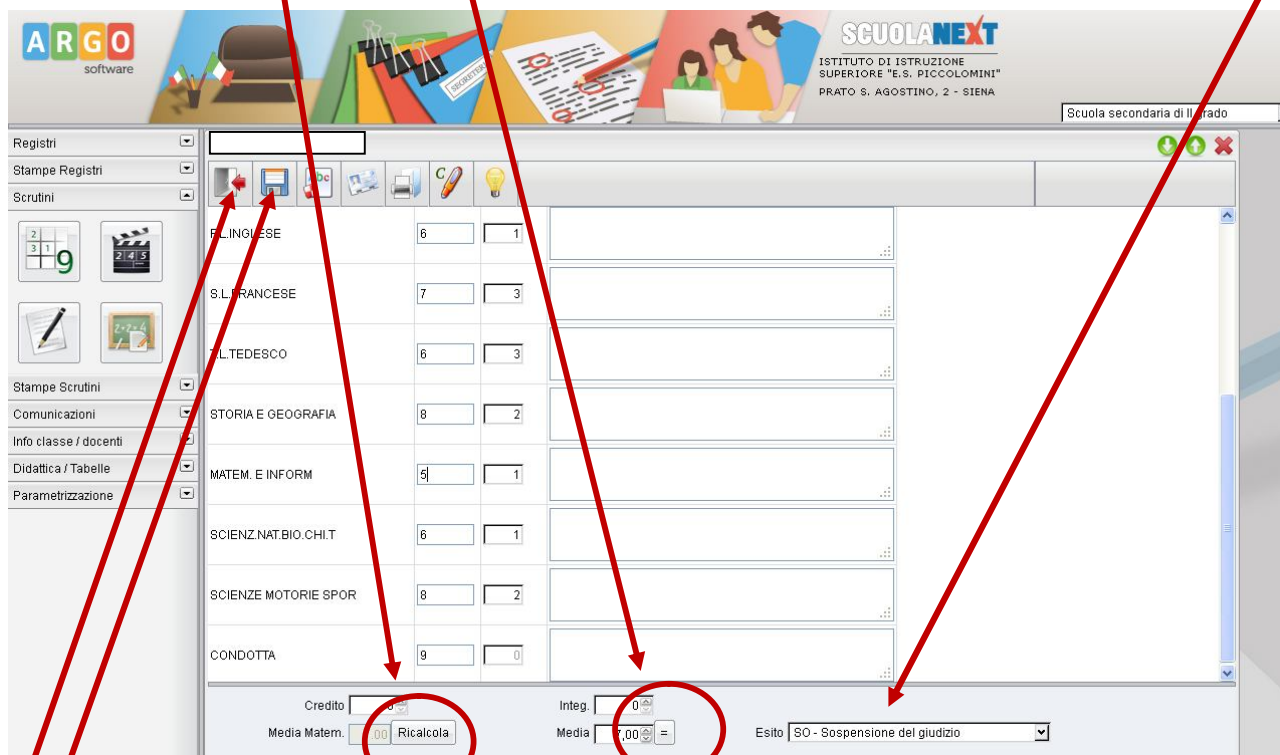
ARGO software

SCUOLANEXT
ISTITUTO DI ISTRUZIONE SUPERIORE "E.S. PICCOLOMINI"
PRATO S. AGOSTINO, 2 - SIENA

Scuola secondaria di II grado

Registri
Stampe Registri
Scrutini
Stampe Scrutini
Comunicazioni
Info classe / docenti
Didattica / Tabelle
Parametrizzazione

| | | |
|---|---|---|
| L.INGLESE | 6 | 1 |
| S.L.FRANCESE | 7 | 3 |
| L.TEDESCO | 6 | 3 |
| STORIA E GEOGRAFIA | 8 | 2 |
| MATEM. E INFORM | 5 | 1 |
| SCIENZ.NAT.BIO.CHI.T | 6 | 1 |
| SCIENZE MOTORIE SPOR | 8 | 2 |
| CONDOTTA | 9 | 0 |

Credito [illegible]
Media Matem. ,00 Ricalcola
Integ. 0
Media 7,00 =
Esito SO - Sospensione del giudizio